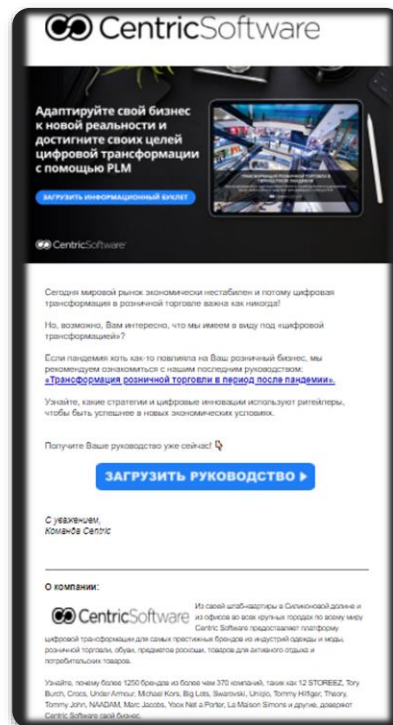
CentricSoftware

Адаптируйте свой бизнес к новой реальности и достигните своих целей цифровой трансформации с помощью PLM

ЗАГРУЗИТЬ ИНФОРМАЦИОННЫЙ БУКЛЕТ

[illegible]

CentricSoftware

Сегодня мировой рынок экономически нестабилен и потому цифровая трансформация в розничной торговле важна как никогда!

Но, возможно, Вам интересно, что мы имеем в виду под «цифровой трансформацией»?

Если пандемия хоть как-то повлияла на Ваш розничный бизнес, мы рекомендуем ознакомиться с нашим последним руководством: «Трансформация розничной торговли в период после пандемии».

Узнайте, какие стратегии и цифровые инновации используют ритейлеры, чтобы быть успешнее в новых экономических условиях.

Получите Ваше руководство уже сейчас!

ЗАГРУЗИТЬ РУКОВОДСТВО

С уважением,
Команда Centric

О компании:

CentricSoftware Из своей штаб-квартиры в Силиконовой долине и из офисов во всех крупных городах по всему миру Centric Software предоставляет платформу цифровой трансформации для самых престижных брендов из индустрий одежды и моды, розничной торговли, обуви, предметов роскоши, товаров для активного отдыха и потребительских товаров.

Узнайте, почему более 1250 брендов из более чем 370 компаний, таких как 12 STOREEZ, Tory Burch, Crocs, Under Armour, Michael Kors, Big Lots, Swarovski, Uniqlo, Tommy Hilfiger, Theory, Tommy John, NAADAM, Marc Jacobs, Yoox Net a Porter, La Maison Simons и другие, доверяют Centric Software свой бизнес.